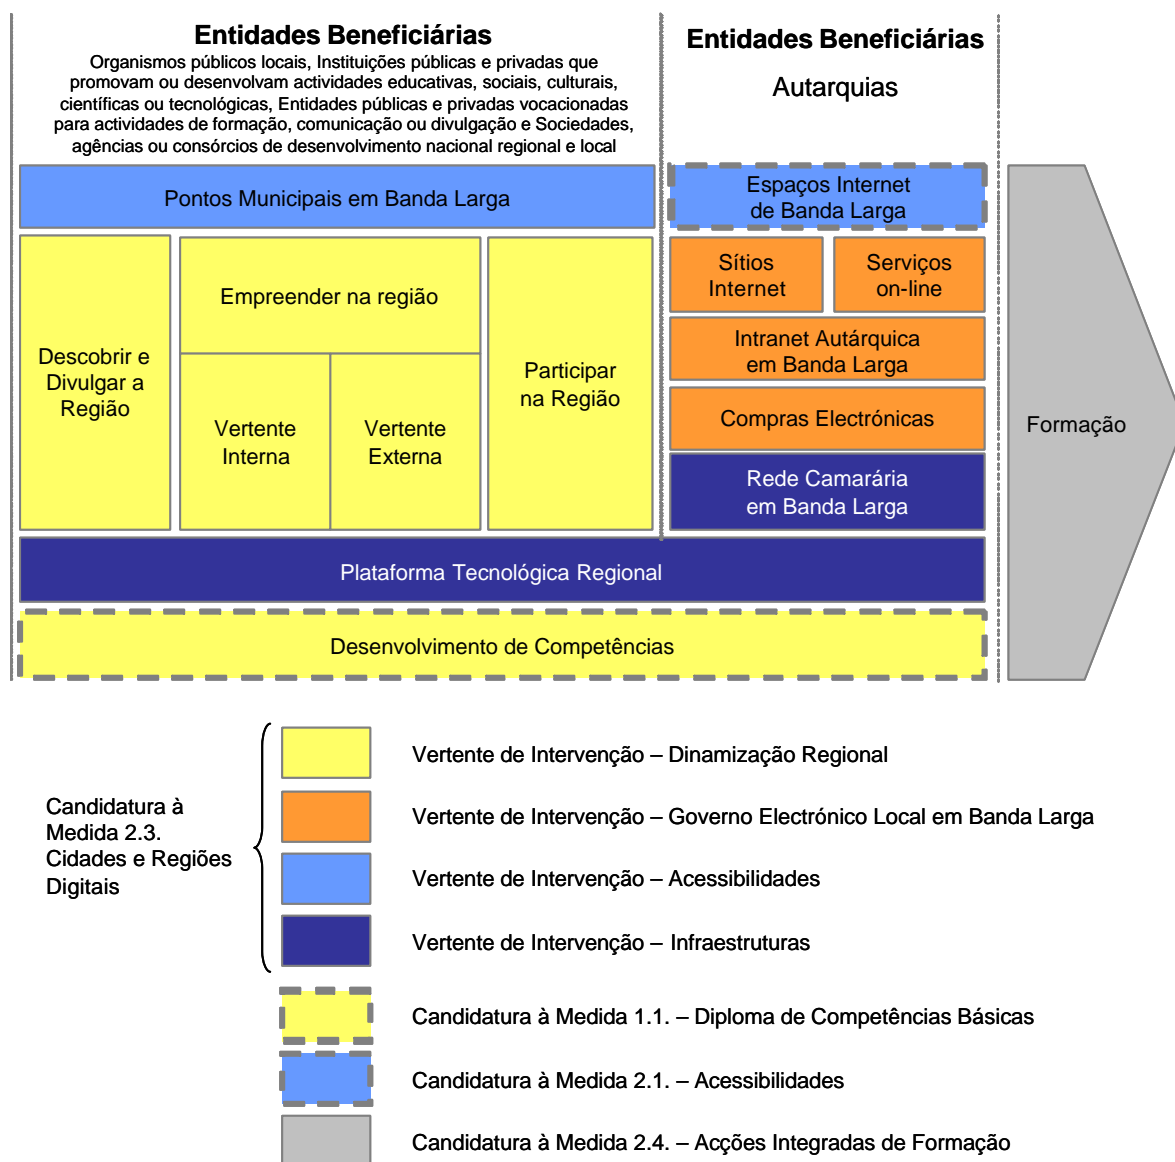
Entidades Beneficiárias
Organismos públicos locais, Instituições públicas e privadas que promovam ou desenvolvam actividades educativas, sociais, culturais, científicas ou tecnológicas, Entidades públicas e privadas vocacionadas para actividades de formação, comunicação ou divulgação e Sociedades, agências ou consórcios de desenvolvimento nacional regional e local

Entidades Beneficiárias
Autarquias

Pontos Municipais em Banda Larga

Espaços Internet de Banda Larga

Descobrir e Divulgar a Região

Empreender na região

Vertente Interna

Vertente Externa

Participar na Região

Sítios Internet

Serviços on-line

Intranet Autárquica em Banda Larga

Compras Electrónicas

Rede Camarária em Banda Larga

Formação

Plataforma Tecnológica Regional

Desenvolvimento de Competências

Candidatura à Medida 2.3. Cidades e Regiões Digitais

Vertente de Intervenção – Dinamização Regional

Vertente de Intervenção – Governo Electrónico Local em Banda Larga

Vertente de Intervenção – Acessibilidades

Vertente de Intervenção – Infraestruturas

Candidatura à Medida 1.1. – Diploma de Competências Básicas

Candidatura à Medida 2.1. – Acessibilidades

Candidatura à Medida 2.4. – Acções Integradas de Formação